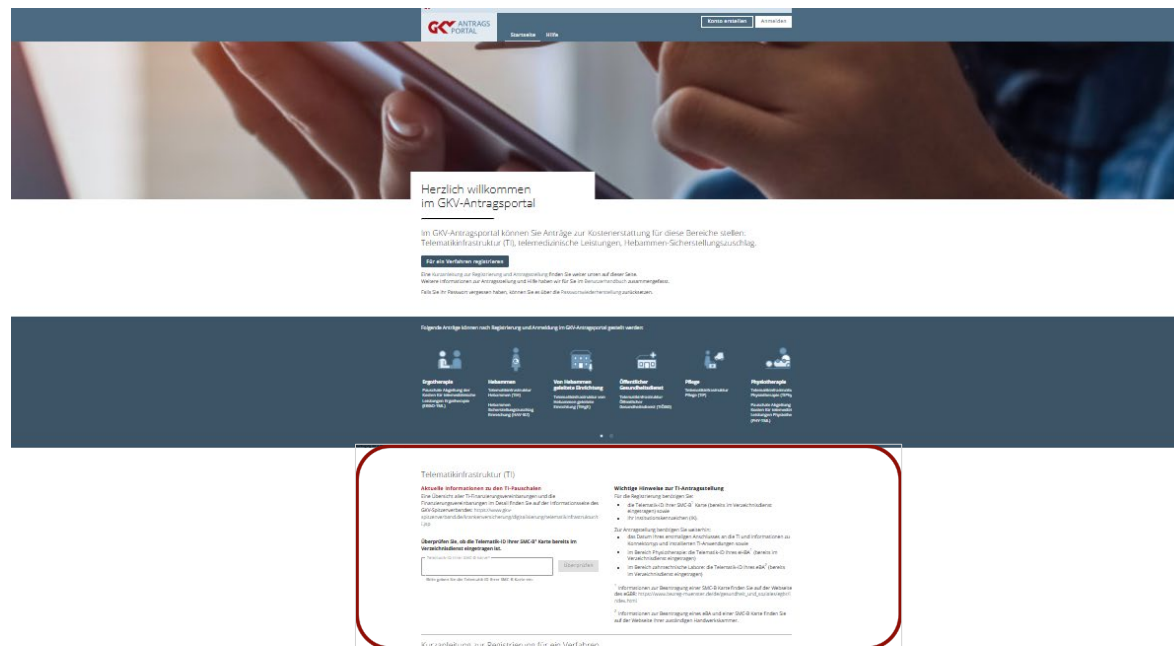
GKV ANTRAGS PORTAL

Startseite Hilfe

Konto erstellen Anmelden

Herzlich willkommen im GKV-Antragsportal

Im GKV-Antragsportal können Sie Anträge zur Kostenerstattung für diese Bereiche stellen: Telematikinfrastruktur (TI), telemedizinische Leistungen, Hebammen-Sicherstellungszuschlag.

Für ein Verfahren registrieren

Eine Kurzanleitung zur Registrierung und Antragstellung finden Sie weiter unten auf dieser Seite. Weitere Informationen zur Antragstellung und Hilfe haben wir für Sie im Benutzerhandbuch zusammengefasst.

Falls Sie Ihr Passwort vergessen haben, können Sie es über die Passwortwiederherstellung zurücksetzen.

Folgende Anträge können nach Registrierung und Anmeldung im GKV-Antragsportal gestellt werden:

Ergotherapie
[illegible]

Hebammen
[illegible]

Von Hebammen geleitete Einrichtung
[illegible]

Öffentlicher Gesundheitsdienst
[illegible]

Pflege
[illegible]

Physiotherapie
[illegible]

Telematikinfrastruktur (TI)

Aktuelle Informationen zu den TI-Pauschalen
Eine Übersicht aller TI-Finanzierungsvereinbarungen und die Finanzierungsvereinbarungen im Detail finden Sie auf der Informationsseite des GKV-Spitzenverbandes: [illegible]

Überprüfen Sie, ob die Telematik-ID Ihrer SMC-B Karte bereits im Verzeichnisdienst eingetragen ist.

Überprüfen

Wichtige Hinweise zur TI-Antragstellung
Für die Registrierung benötigen Sie:
die Telematik-ID Ihrer SMC-B Karte (bereits im Verzeichnisdienst eingetragen) sowie
Ihr Institutionskennzeichen (IK).

Zur Antragstellung benötigen Sie weiterhin:
das Datum Ihres erstmaligen Anschlusses an die TI und Informationen zu Konnektorgeräten und installierten TI-Anwendungen sowie
im Bereich Physiotherapie: die Telematik-ID Ihres eHBA (bereits im Verzeichnisdienst eingetragen)
im Bereich zahntechnische Labore: die Telematik-ID Ihres eBA (bereits im Verzeichnisdienst eingetragen)

Informationen zur Beantragung einer SMC-B Karte finden Sie auf der Webseite des eGBR: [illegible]

Informationen zur Beantragung eines eBA und einer SMC-B Karte finden Sie auf der Webseite Ihrer zuständigen Handwerkskammer.

Kurzanleitung zur Registrierung für ein Verfahren